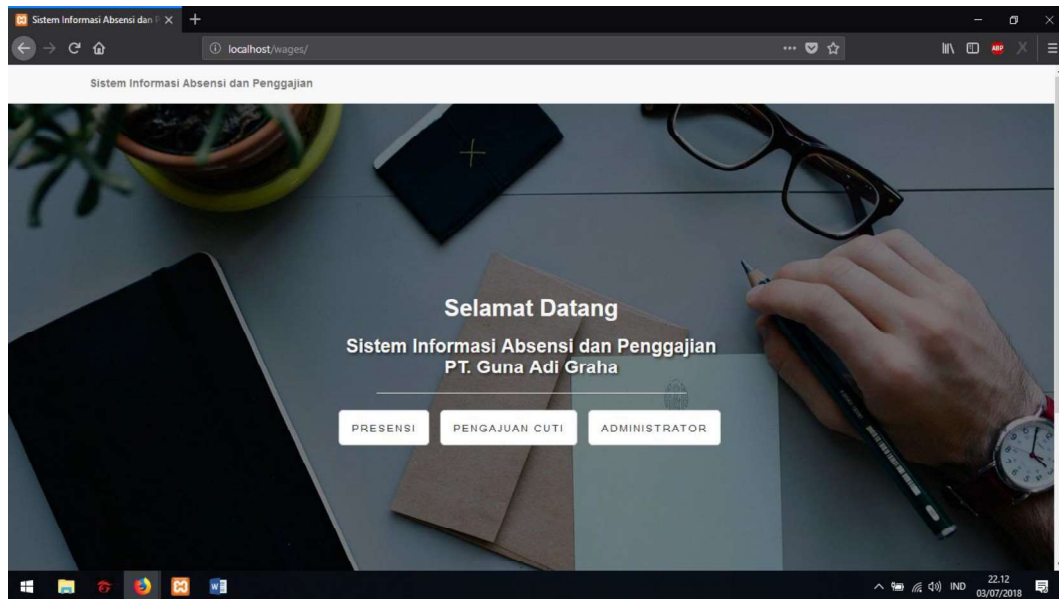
Sistem Informasi Absensi dan P

localhost/wages/

Sistem Informasi Absensi dan Penggajian

Selamat Datang

Sistem Informasi Absensi dan Penggajian
PT. Guna Adi Graha

PRESENSI

PENGAJUAN CUTI

ADMINISTRATOR

IND

22.12
03/07/2018